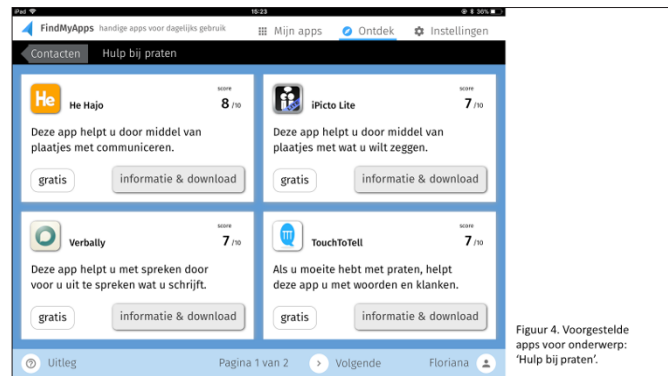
iPad 15:23 38%

FindMyApps handige apps voor dagelijks gebruik

Mijn apps Ontdek Instellingen

Contacten Hulp bij praten

He

He Hajo score 8 /10

Deze app helpt u door middel van plaatjes met communiceren.

gratis informatie & download

iPicto Lite score 7 /10

Deze app helpt u door middel van plaatjes met wat u wilt zeggen.

gratis informatie & download

Verbally score 7 /10

Deze app helpt u met spreken door voor u uit te spreken wat u schrijft.

gratis informatie & download

TouchToTell score 7 /10

Als u moeite hebt met praten, helpt deze app u met woorden en klanken.

gratis informatie & download

Uitleg Pagina 1 van 2 Volgende Floriana

Figuur 4. Voorgestelde apps voor onderwerp: 'Hulp bij praten'.